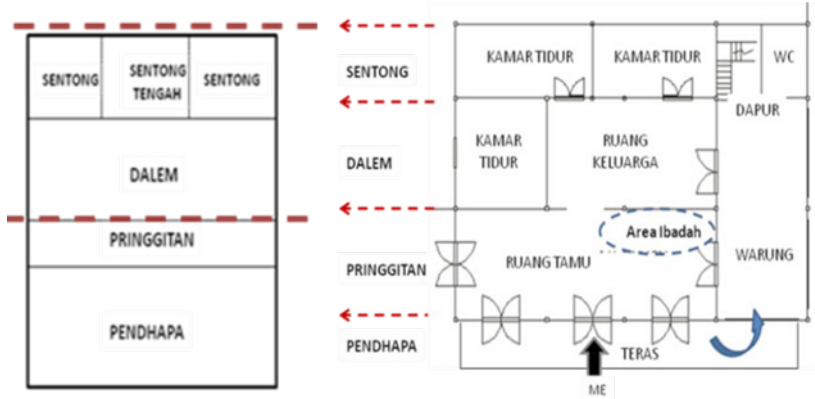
SENTONG

SENTONG TENGAH

SENTONG

DALEM

PRINGGITAN

PENDHAPA

SENTONG

DALEM

PRINGGITAN

PENDHAPA

KAMAR TIDUR

KAMAR TIDUR

WC

DAPUR

KAMAR TIDUR

RUANG KELUARGA

Area Ibadah

RUANG TAMU

WARUNG

TERAS

ME